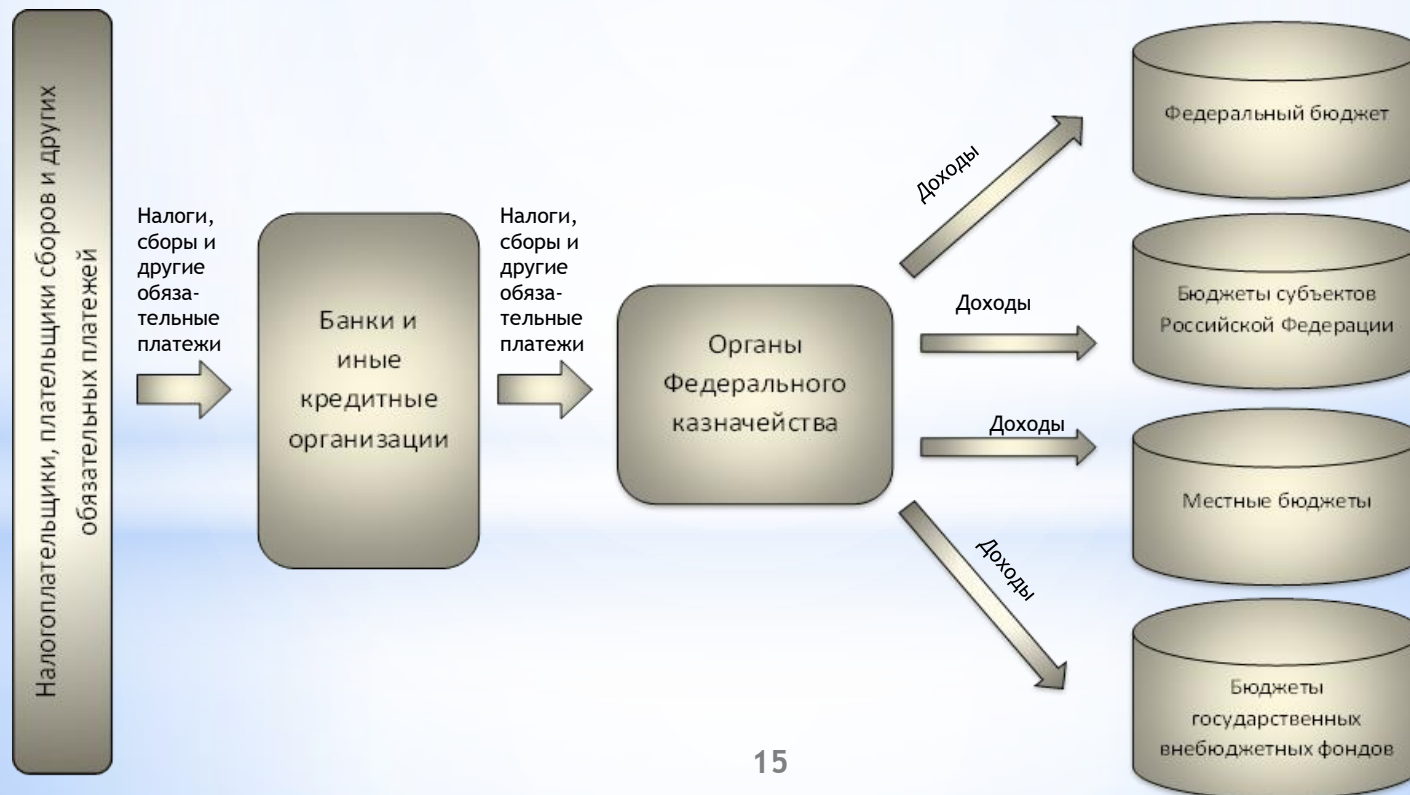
Налогоплательщики, плательщики сборов и других обязательных платежей

Налоги, сборы и другие обязательные платежи

Банки и иные кредитные организации

Налоги, сборы и другие обязательные платежи

Органы Федерального казначейства

Доходы

Доходы

Доходы

Доходы

Федеральный бюджет

Бюджеты субъектов Российской Федерации

Местные бюджеты

Бюджеты государственных внебюджетных фондов

15